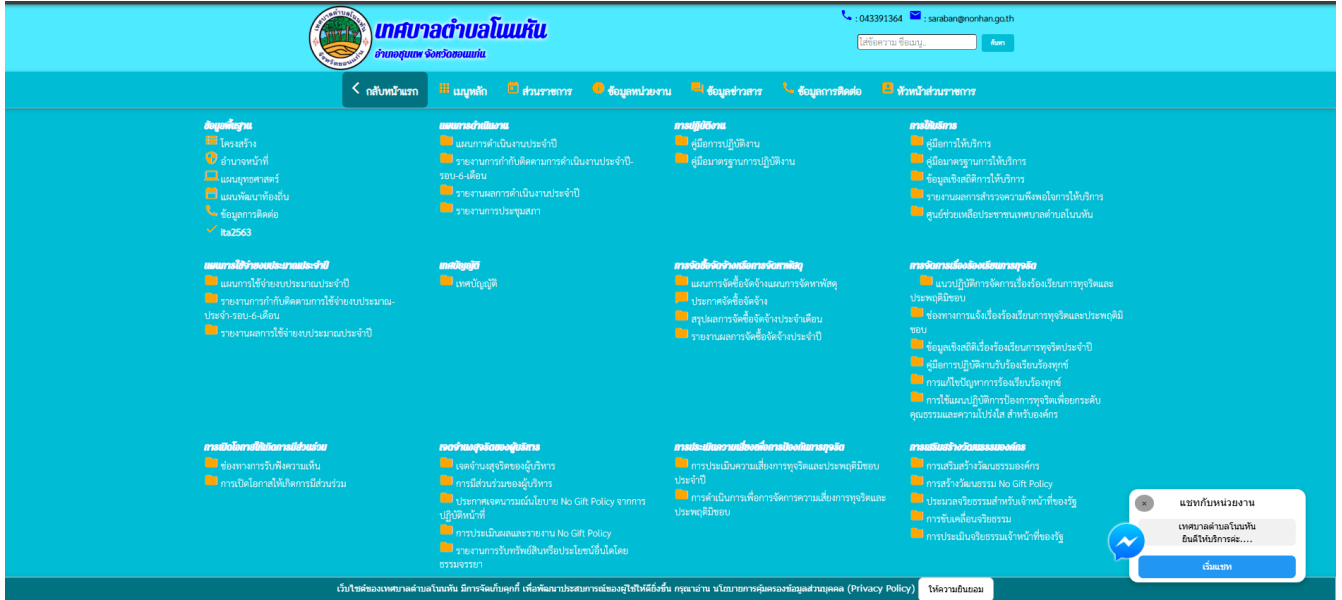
เทศบาลตำบลโนนหัน
อำเภอชุมแพ จังหวัดขอนแก่น

: 043391364 : saraban@nonhan.go.th

ใส่ข้อความ ชื่อเมนู..
ค้นหา

กลับหน้าแรก
เมนูหลัก
ส่วนราชการ
ข้อมูลหน่วยงาน
ข้อมูลข่าวสาร
ข้อมูลการติดต่อ
หัวหน้าส่วนราชการ

ข้อมูลพื้นฐาน
โครงสร้าง
อำนาจหน้าที่
แผนยุทธศาสตร์
แผนพัฒนาท้องถิ่น
ข้อมูลการติดต่อ
ita2563

ผลการดำเนินงาน
แผนการดำเนินงานประจำปี
รายงานการกำกับติดตามการดำเนินงานประจำปี-รอบ-6-เดือน
รายงานผลการดำเนินงานประจำปี
รายงานการประชุมสภา

การปฏิบัติงาน
คู่มือการปฏิบัติงาน
คู่มือมาตรฐานการปฏิบัติงาน

การให้บริการ
คู่มือการให้บริการ
คู่มือมาตรฐานการให้บริการ
ข้อมูลเชิงสถิติการให้บริการ
รายงานผลการสำรวจความพึงพอใจการให้บริการ
ศูนย์ช่วยเหลือประชาชนเทศบาลตำบลโนนหัน

แผนการใช้จ่ายงบประมาณประจำปี
แผนการใช้จ่ายงบประมาณประจำปี
รายงานการกำกับติดตามการใช้จ่ายงบประมาณ-ประจำ-รอบ-6-เดือน
รายงานผลการใช้จ่ายงบประมาณประจำปี

เทศบัญญัติ
เทศบัญญัติ

การจัดซื้อจัดจ้างหรือการจัดหาพัสดุ
แผนการจัดซื้อจัดจ้างแผนการจัดหาพัสดุ
ประกาศจัดซื้อจัดจ้าง
สรุปผลการจัดซื้อจัดจ้างประจำเดือน
รายงานผลการจัดซื้อจัดจ้างประจำปี

การจัดการเรื่องร้องเรียนการทุจริต
แนวปฏิบัติการจัดการเรื่องร้องเรียนการทุจริตและประพฤติมิชอบ
ช่องทางการแจ้งเรื่องร้องเรียนการทุจริตและประพฤติมิชอบ
ข้อมูลเชิงสถิติเรื่องร้องเรียนการทุจริตประจำปี
คู่มือการปฏิบัติงานรับร้องเรียนร้องทุกข์
การแก้ไขปัญหาการร้องเรียนร้องทุกข์
การใช้แผนปฏิบัติการป้องการทุจริตเพื่อยกระดับคุณธรรมและความโปร่งใส สำหรับองค์กร

การเปิดโอกาสให้เกิดการมีส่วนร่วม
ช่องทางการรับฟังความเห็น
การเปิดโอกาสให้เกิดการมีส่วนร่วม

เจตจำนงสุจริตของผู้บริหาร
เจตจำนงสุจริตของผู้บริหาร
การมีส่วนร่วมของผู้บริหาร
ประกาศเจตนารมณ์นโยบาย No Gift Policy จากการปฏิบัติหน้าที่
การประเมินผลและรายงาน No Gift Policy
รายงานการรับทรัพย์สินหรือประโยชน์อื่นใดโดยธรรมจรรยา

การประเมินความเสี่ยงเพื่อการป้องกันการทุจริต
การประเมินความเสี่ยงการทุจริตและประพฤติมิชอบประจำปี
การดำเนินการเพื่อการจัดการความเสี่ยงการทุจริตและประพฤติมิชอบ

การเสริมสร้างวัฒนธรรมองค์กร
การเสริมสร้างวัฒนธรรมองค์กร
การสร้างวัฒนธรรม No Gift Policy
ประมวลจริยธรรมสำหรับเจ้าหน้าที่ของรัฐ
การขับเคลื่อนจริยธรรม
การประเมินจริยธรรมเจ้าหน้าที่ของรัฐ

แชทกับหน่วยงาน
เทศบาลตำบลโนนหัน
ยินดีให้บริการค่ะ....
เริ่มแชท

เว็บไซต์ของเทศบาลตำบลโนนหัน มีการจัดเก็บคุกกี้ เพื่อพัฒนาประสบการณ์ของผู้ใช้ให้ดียิ่งขึ้น กรุณาอ่าน นโยบายการคุ้มครองข้อมูลส่วนบุคคล (Privacy Policy)
ให้ความยินยอม